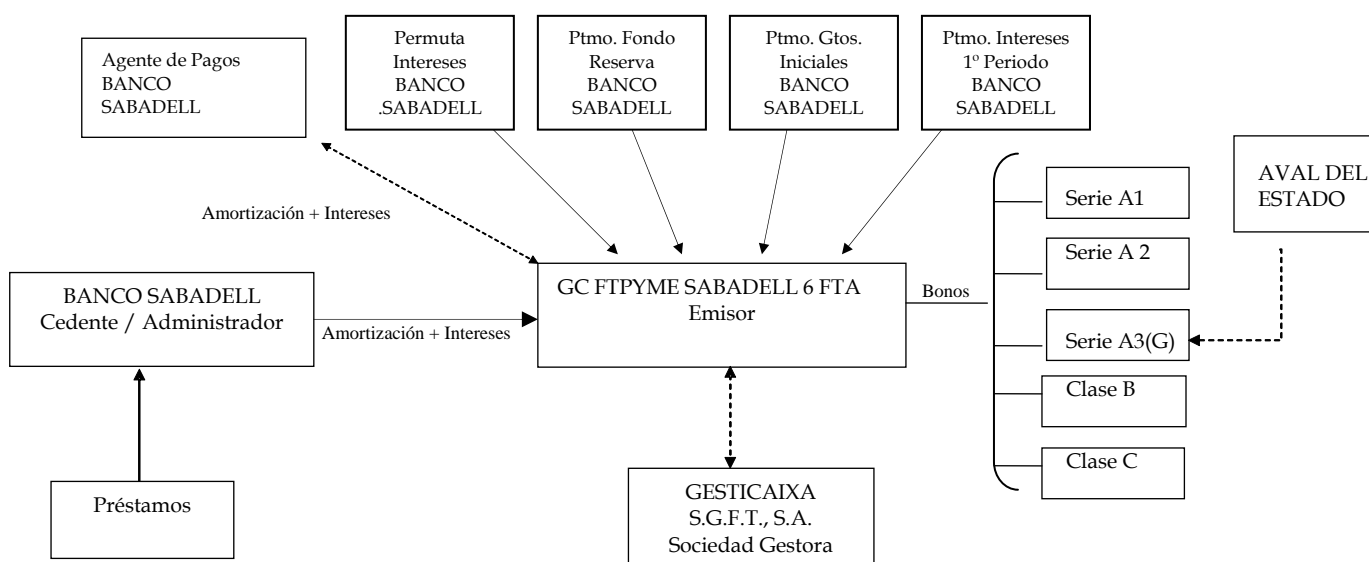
Agente de Pagos
BANCO
SABADELL

Permuta
Intereses
BANCO
.SABADELL

Ptmo. Fondo
Reserva
BANCO
SABADELL

Ptmo. Gtos.
Iniciales
BANCO
SABADELL

Ptmo. Intereses
1º Periodo
BANCO
SABADELL

Amortización + Intereses

AVAL DEL
ESTADO

Serie A1

Serie A 2

Serie A3(G)

Clase B

Clase C

BANCO SABADELL
Cedente / Administrador

Amortización + Intereses

GC FTPYME SABADELL 6 FTA
Emisor

Bonos

Préstamos

GESTICAIXA
S.G.F.T., S.A.
Sociedad Gestora